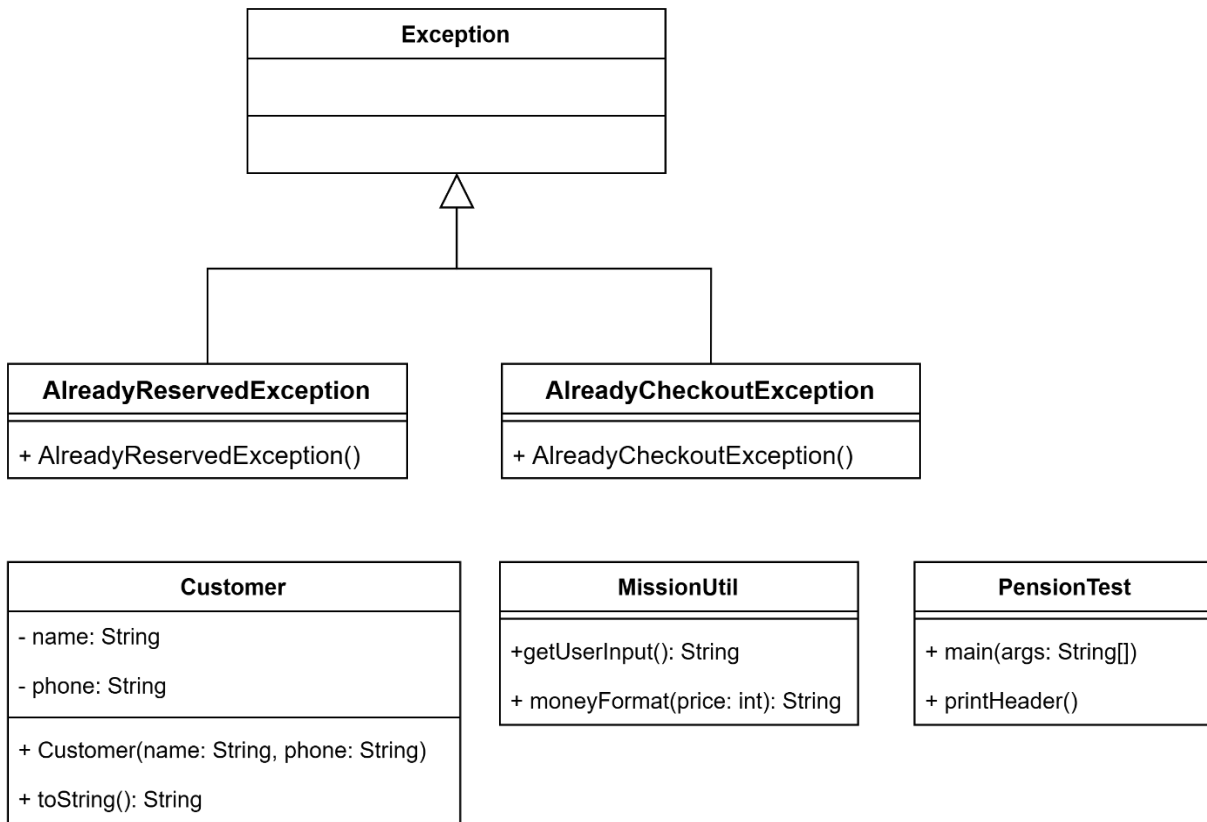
Exception

AlreadyReservedException

+ AlreadyReservedException()

AlreadyCheckoutException

+ AlreadyCheckoutException()

Customer

- name: String

- phone: String

+ Customer(name: String, phone: String)

+ toString(): String

MissionUtil

+getUserInput(): String

+ moneyFormat(price: int): String

PensionTest

+ main(args: String[])

+ printHeader()